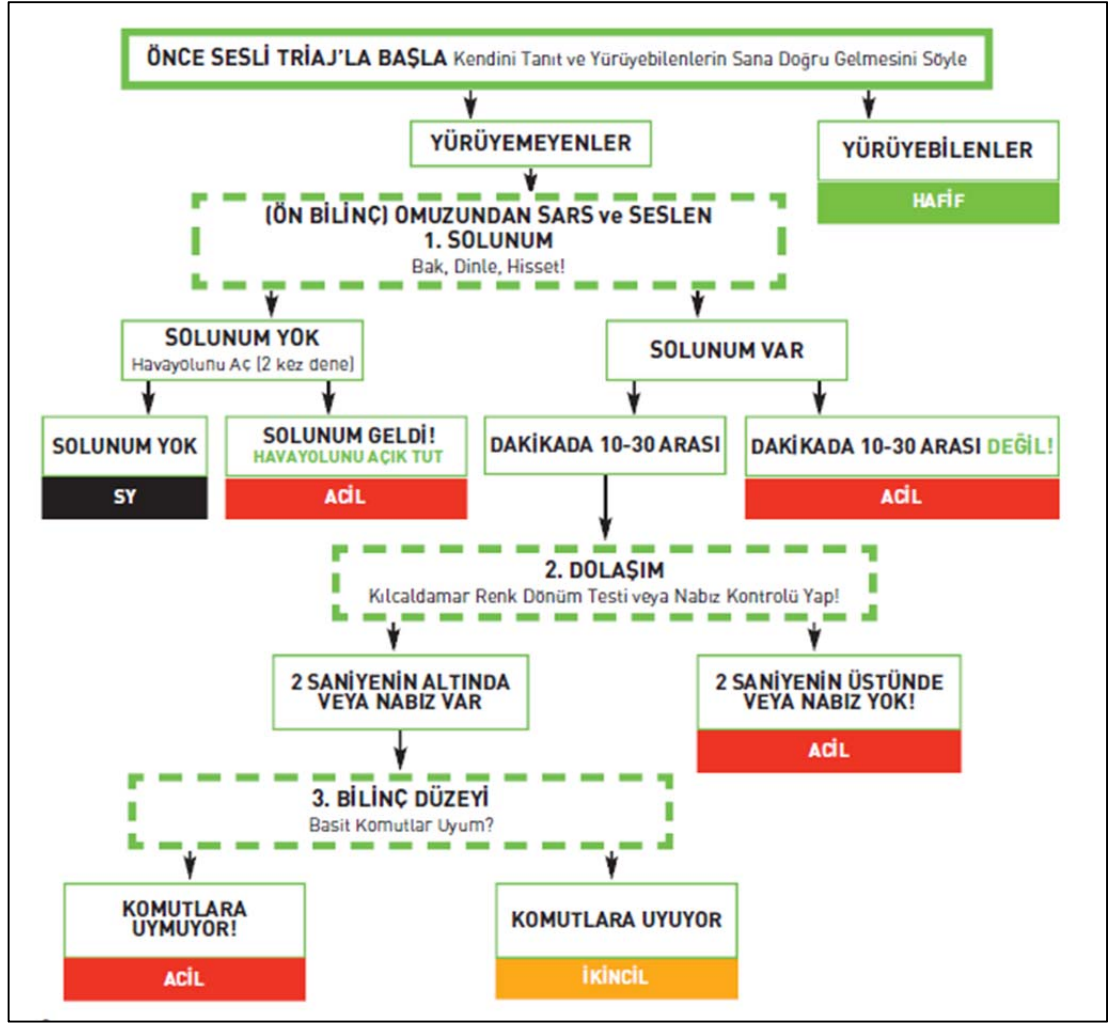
ÖNCE SESLİ TRİAJ'LA BAŞLA Kendini Tanıt ve Yürüyebilenlerin Sana Doğru Gelmesini Söyle

YÜRÜYEMEYENLER

YÜRÜYEBİLENLER

HAFİF

(ÖN BİLİNÇ) OMUZUNDAN SARS ve SESLEN
1. SOLUNUM
Bak, Dinle, Hisset!

SOLUNUM YOK
Havayolunu Aç (2 kez dene)

SOLUNUM VAR

SOLUNUM YOK

SY

SOLUNUM GELDİ!
HAVAYOLUNU AÇIK TUT

ACİL

DAKİKADA 10-30 ARASI

DAKİKADA 10-30 ARASI DEĞİL!

ACİL

2. DOLAŞIM
Kılcaldamar Renk Dönüm Testi veya Nabız Kontrolü Yap!

2 SANİYENİN ALTINDA VEYA NABIZ VAR

2 SANİYENİN ÜSTÜNDE VEYA NABIZ YOK!

ACİL

3. BİLİNÇ DÜZEYİ
Basit Komutlar Uyum?

KOMUTLARA UYMUYOR!

ACİL

KOMUTLARA UYUYOR

İKİNCİL